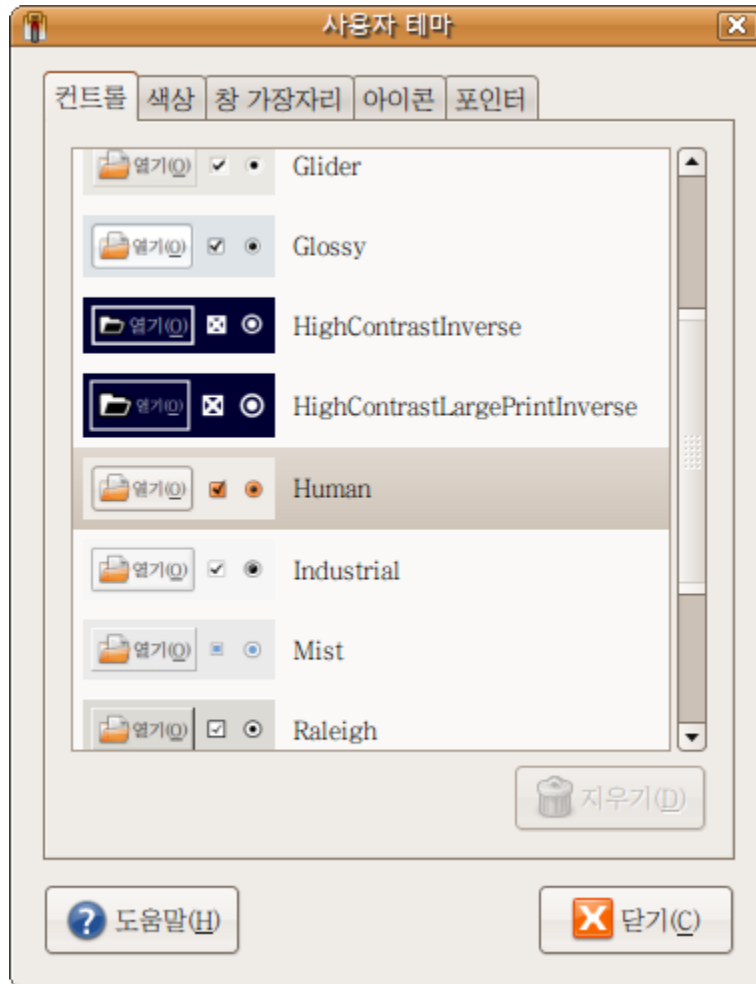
사용자 테마

컨트롤 | 색상 | 창 가장자리 | 아이콘 | 포인터

열기(O) Glider

열기(O) Glossy

열기(O) HighContrastInverse

열기(O) HighContrastLargePrintInverse

열기(O) Human

열기(O) Industrial

열기(O) Mist

열기(O) Raleigh

지우기(D)

도움말(H)

닫기(C)